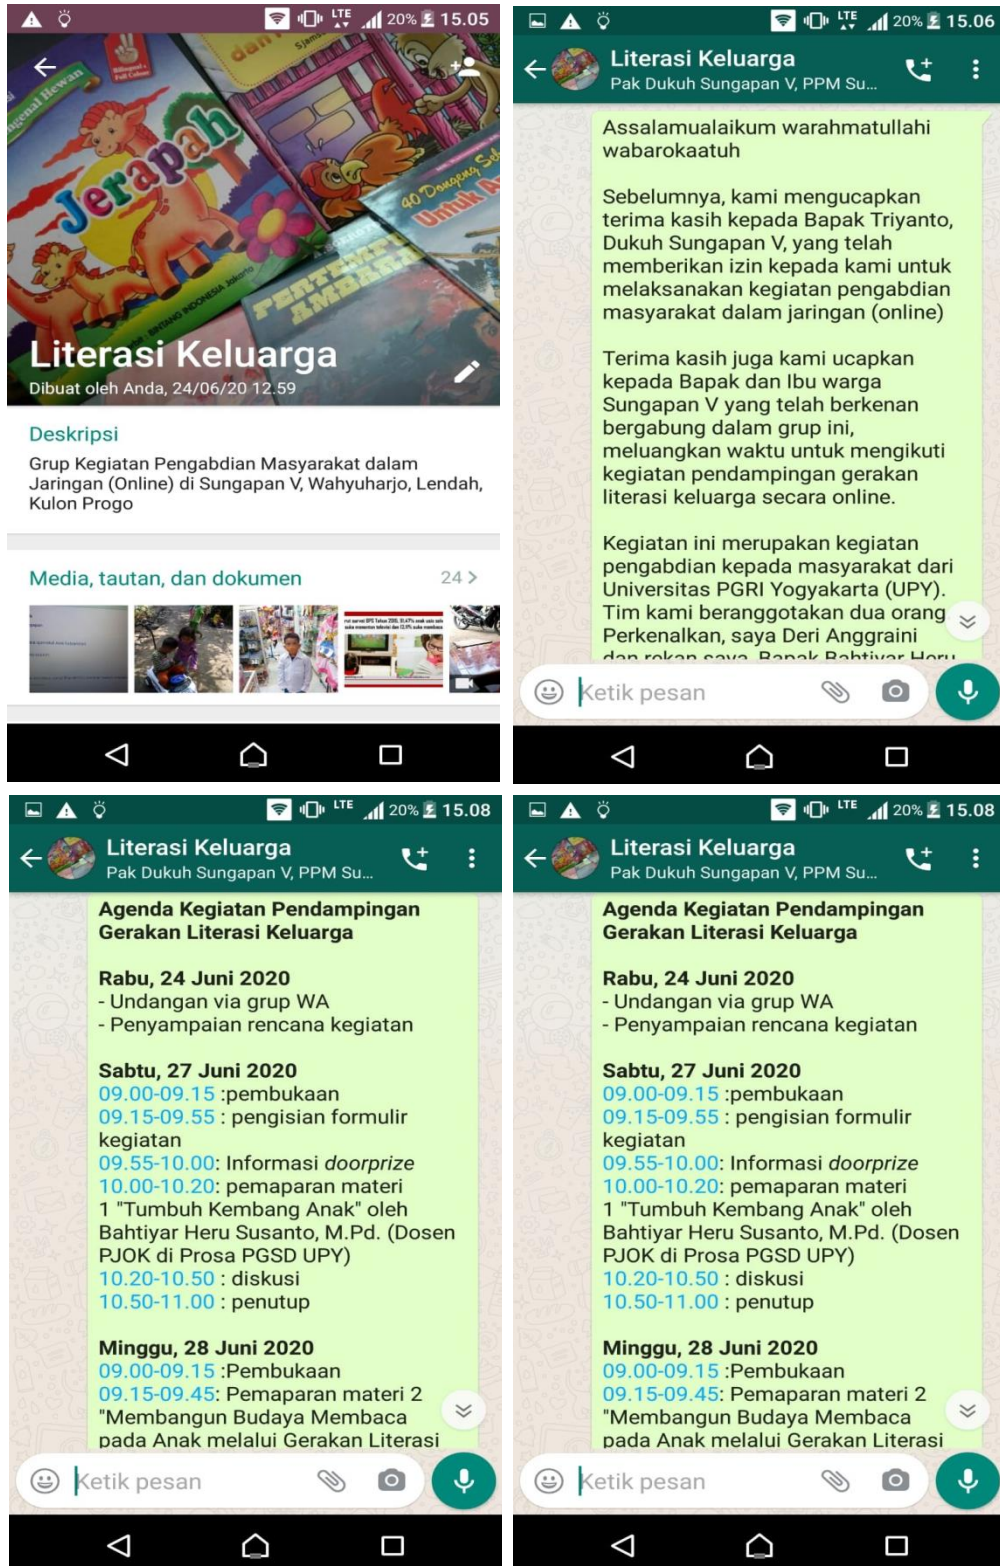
LTE 20% 15.05

Jerapah

40 Dongeng Seb Untuk A

PERTEMPURAN AMBARAWA

Literasi Keluarga
Dibuat oleh Anda, 24/06/20 12.59

Deskripsi
Grup Kegiatan Pengabdian Masyarakat dalam Jaringan (Online) di Sungapan V, Wahyuharjo, Lendah, Kulon Progo

Media, tautan, dan dokumen 24 >

LTE 20% 15.06

Literasi Keluarga
Pak Dukuh Sungapan V, PPM Su...

Assalamualaikum warahmatullahi wabarokaatuh

Sebelumnya, kami mengucapkan terima kasih kepada Bapak Triyanto, Dukuh Sungapan V, yang telah memberikan izin kepada kami untuk melaksanakan kegiatan pengabdian masyarakat dalam jaringan (online)

Terima kasih juga kami ucapkan kepada Bapak dan Ibu warga Sungapan V yang telah berkenan bergabung dalam grup ini, meluangkan waktu untuk mengikuti kegiatan pendampingan gerakan literasi keluarga secara online.

Kegiatan ini merupakan kegiatan pengabdian kepada masyarakat dari Universitas PGRI Yogyakarta (UPY). Tim kami beranggotakan dua orang Perkenalkan, saya Deri Anggraini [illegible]

Ketik pesan

LTE 20% 15.08

Literasi Keluarga
Pak Dukuh Sungapan V, PPM Su...

Agenda Kegiatan Pendampingan Gerakan Literasi Keluarga

Rabu, 24 Juni 2020
- Undangan via grup WA
- Penyampaian rencana kegiatan

Sabtu, 27 Juni 2020
09.00-09.15 :pembukaan
09.15-09.55 : pengisian formulir kegiatan
09.55-10.00: Informasi doorprize
10.00-10.20: pemaparan materi 1 "Tumbuh Kembang Anak" oleh Bahtiyar Heru Susanto, M.Pd. (Dosen PJOK di Prosa PGSD UPY)
10.20-10.50 : diskusi
10.50-11.00 : penutup

Minggu, 28 Juni 2020
09.00-09.15 :Pembukaan
09.15-09.45: Pemaparan materi 2 "Membangun Budaya Membaca pada Anak melalui Gerakan Literasi

Ketik pesan

LTE 20% 15.08

Literasi Keluarga
Pak Dukuh Sungapan V, PPM Su...

Agenda Kegiatan Pendampingan Gerakan Literasi Keluarga

Rabu, 24 Juni 2020
- Undangan via grup WA
- Penyampaian rencana kegiatan

Sabtu, 27 Juni 2020
09.00-09.15 :pembukaan
09.15-09.55 : pengisian formulir kegiatan
09.55-10.00: Informasi doorprize
10.00-10.20: pemaparan materi 1 "Tumbuh Kembang Anak" oleh Bahtiyar Heru Susanto, M.Pd. (Dosen PJOK di Prosa PGSD UPY)
10.20-10.50 : diskusi
10.50-11.00 : penutup

Minggu, 28 Juni 2020
09.00-09.15 :Pembukaan
09.15-09.45: Pemaparan materi 2 "Membangun Budaya Membaca pada Anak melalui Gerakan Literasi

Ketik pesan